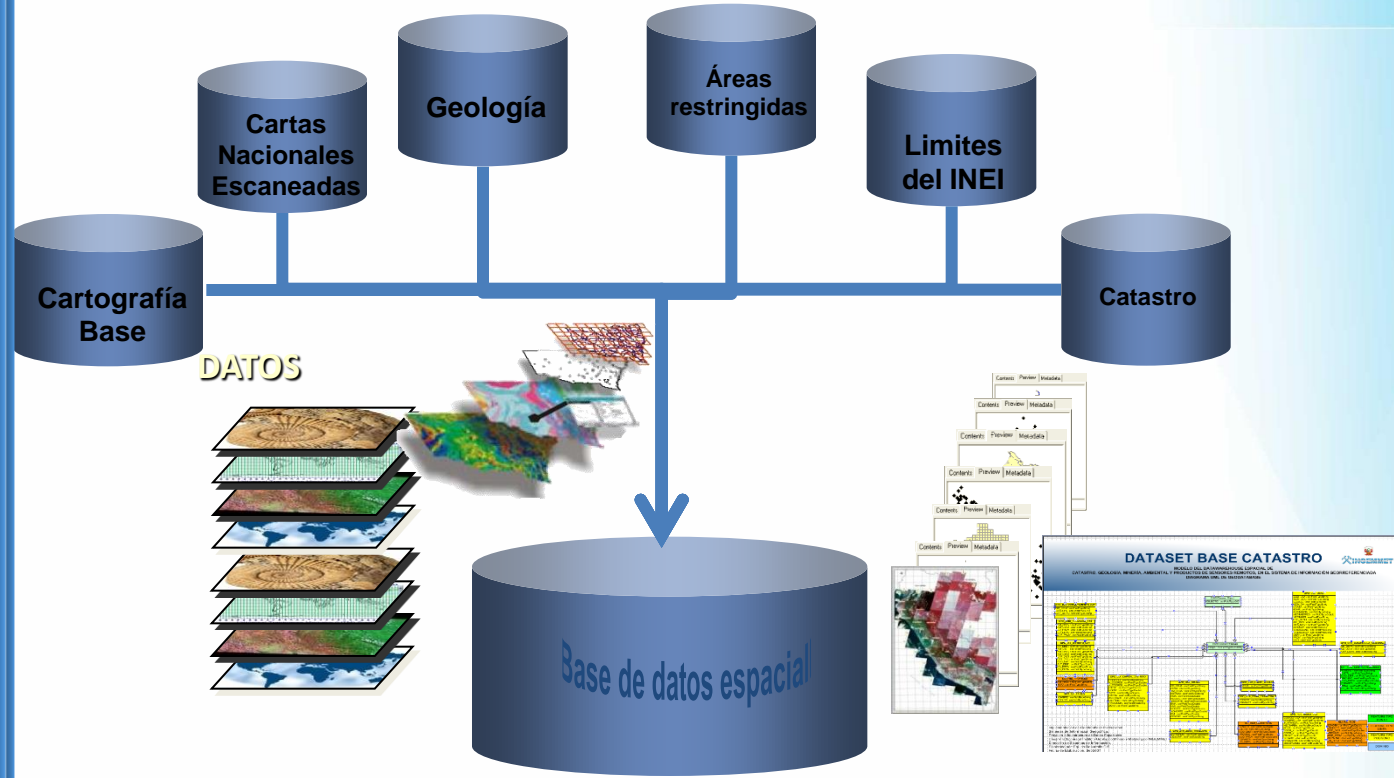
Cartas Nacionales Escaneadas

Geología

Áreas restringidas

Limites del INEI

Cartografía Base

Catastro

DATOS

Contents Preview Metadata

Contents Preview Metadata

Contents Preview Metadata

Contents Preview Metadata

Contents Preview Metadata

Contents Preview Metadata

DATASET BASE CATASTRO

INGEMMET

Base de datos espaciall